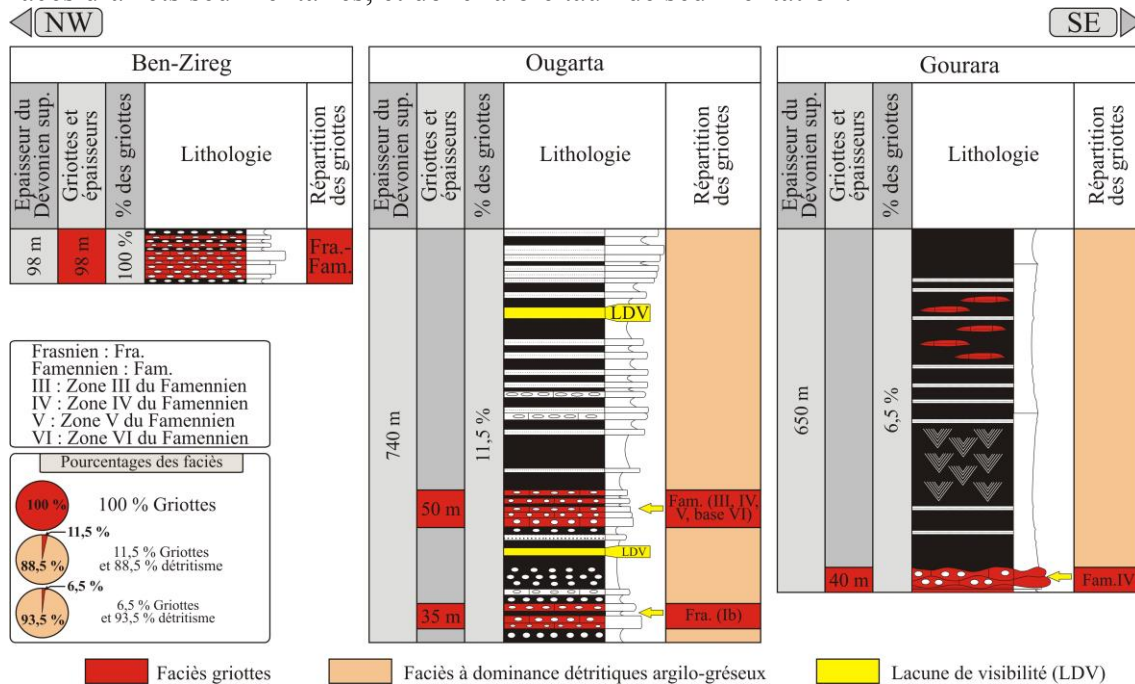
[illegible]

NW

SE

Ben-Zireg

| Epaisseur du Dévonien sup. | Griottes et épaisseurs | % des griottes | Lithologie | Répartition des griottes |
|---|---|---|---|---|
| 98 m | 98 m | 100 % | | Fra.-Fam. |

Ougarta

| Epaisseur du Dévonien sup. | Griottes et épaisseurs | % des griottes | Lithologie | Répartition des griottes |
|---|---|---|---|---|
| 740 m | 50 m | 11,5 % | LDV | Fam. (III, IV, V, base VI) |
| | 35 m | | LDV | Fra. (Ib) |

Gourara

| Epaisseur du Dévonien sup. | Griottes et épaisseurs | % des griottes | Lithologie | Répartition des griottes |
|---|---|---|---|---|
| 650 m | 40 m | 6,5 % | | Fam.IV |

Frasnien : Fra.
Famennien : Fam.
III : Zone III du Famennien
IV : Zone IV du Famennien
V : Zone V du Famennien
VI : Zone VI du Famennien

Pourcentages des faciès

100 % — 100 % Griottes

11,5 % — 88,5 % — 11,5 % Griottes et 88,5 % détritisme

6,5 % — 93,5 % — 6,5 % Griottes et 93,5 % détritisme

Faciès griottes

Faciès à dominance détritiques argilo-gréseux

Lacune de visibilité (LDV)